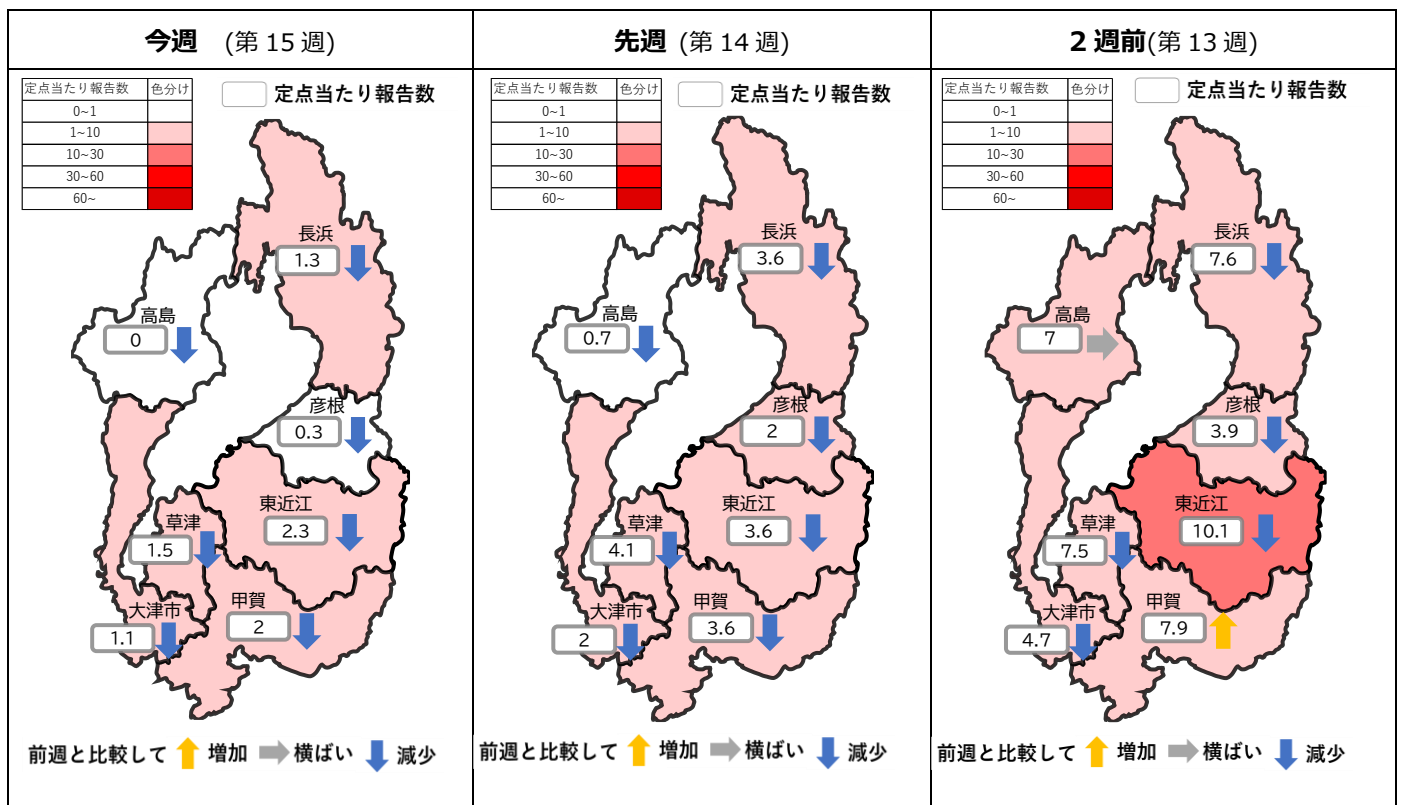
今週 (第 15 週)

| 定点当たり報告数 | 色分け |
|---|---|
| 0~1 | |
| 1~10 | |
| 10~30 | |
| 30~60 | |
| 60~ | |

定点当たり報告数

長浜 1.3
高島 0
彦根 0.3
東近江 2.3
草津 1.5
甲賀 2
大津市 1.1

前週と比較して 増加 横ばい 減少

先週 (第 14 週)

| 定点当たり報告数 | 色分け |
|---|---|
| 0~1 | |
| 1~10 | |
| 10~30 | |
| 30~60 | |
| 60~ | |

定点当たり報告数

長浜 3.6
高島 0.7
彦根 2
東近江 3.6
草津 4.1
甲賀 3.6
大津市 2

前週と比較して 増加 横ばい 減少

2 週前(第 13 週)

| 定点当たり報告数 | 色分け |
|---|---|
| 0~1 | |
| 1~10 | |
| 10~30 | |
| 30~60 | |
| 60~ | |

定点当たり報告数

長浜 7.6
高島 7
彦根 3.9
東近江 10.1
草津 7.5
甲賀 7.9
大津市 4.7

前週と比較して 増加 横ばい 減少